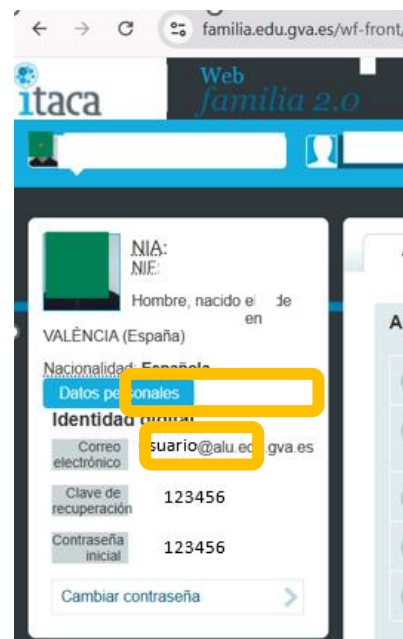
familia.edu.gva.es/wf-front/

itaca

Web familia 2.0

NIA:
NIF:
Hombre, nacido el de en
VALÈNCIA (España)
Nacionalidad: Española

Datos personales

Identidad digital

Correo electrónico | suario@alu.ed .gva.es
Clave de recuperación | 123456
Contraseña inicial | 123456

Cambiar contraseña

A